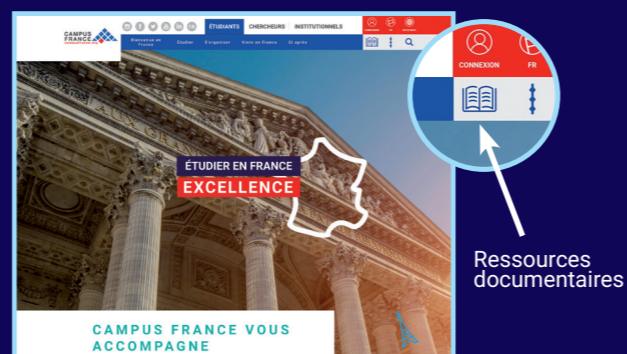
CAMPUS FRANCE

ÉTUDIANTS CHERCHEURS INSTITUTIONNELS

Bienvenue en France Étudier S'organiser Vivre en France Et après

CONNEXION FR

ÉTUDIER EN FRANCE
EXCELLENCE

AUX GRANDS

CAMPUS FRANCE VOUS ACCOMPAGNE

Ressources documentaires